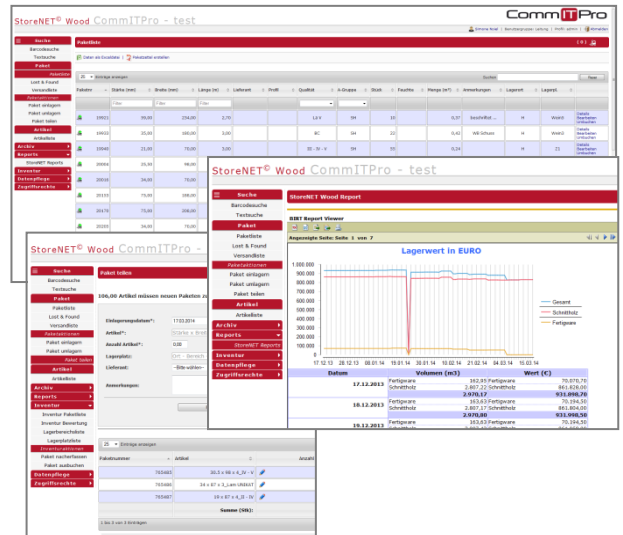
StoreNET© Wood CommITPro - test

CommITPro

Suche
Barcodesuche
Textsuche
Paket
Paketaktionen
Lost & Found
Versandliste
Paketaktionen
Paket umlagern
Paket umlagern
Paket teilen
Artikel
Artikelliste
Archiv
Reports
StoreNET Reports
Inventur
Datenpflege
Zugriffsrechte

Paketliste

Daten als Exceltabelle | Paketzettel erstellen

25 Einträge anzeigen

Suchen:

| Paketnr. | Stärke (mm) | Breite (mm) | Länge (m) | Lieferant | Profil | Qualität | A-Gruppe | Stück | Feuchte | Menge (m³) | Anmerkungen | Lagerort | Lagerpl. |
|---|---|---|---|---|---|---|---|---|---|---|---|---|---|
| 19911 | 50,00 | 154,00 | 3,70 | | | LJ-V | SH | 10 | | 0,37 | | M | Wnst3 |
| 19403 | 22,00 | 100,00 | 3,00 | | | BC | SH | 22 | | 0,42 | WB Sitzen | M | Wnst3 |
| 19040 | 21,00 | 78,00 | 3,00 | | | III - IV - V | SH | 50 | | 0,24 | | M | 21 |
| 20066 | 25,50 | 98,00 | | | | | | | | | | | |
| 20156 | 38,00 | 78,00 | | | | | | | | | | | |
| 20159 | 75,00 | 200,00 | | | | | | | | | | | |
| 20172 | 75,00 | 200,00 | | | | | | | | | | | |
| 20260 | 34,00 | 78,00 | | | | | | | | | | | |

StoreNET© Wood CommITPro - test

Suche
Barcodesuche
Textsuche
Paket
Paketliste
Lost & Found
Versandliste
Paketaktionen
Paket umlagern
Paket umlagern
Paket teilen
Artikel
Artikelliste
Archiv
Reports
StoreNET Reports
Inventur
Datenpflege
Zugriffsrechte

StoreNET Wood Report

BIRT Report Viewer

Angezeigte Seite: Seite 1 von 7

Lagerwert in EURO

Gesamt
Schnittholz
Fertigware

| Datum | Volumen (m3) | Wert (€) |
|---|---|---|
| 17.12.2013 | Fertigware 162,95 Fertigware | 70.070,70 |
| | Schnittholz 2.807,22 Schnittholz | 861.828,00 |
| | 2.970,17 | 931.898,70 |
| 18.12.2013 | Fertigware 163,63 Fertigware | 70.194,50 |
| | Schnittholz 2.807,17 Schnittholz | 861.804,00 |
| | 2.970,80 | 931.998,50 |
| 19.12.2013 | Fertigware 163,63 Fertigware | 70.194,50 |
| | Schnittholz 2.807,17 Schnittholz | 861.804,00 |

StoreNET© Wood CommITPro - test

Suche
Barcodesuche
Textsuche
Paket
Paketliste
Lost & Found
Versandliste
Paketaktionen
Paket umlagern
Paket umlagern
Paket teilen
Artikel
Artikelliste
Archiv
Reports
Inventur
Inventur Paketliste
Inventur Bewertung
Lagerberechtigte
Lagerplatzliste
Inventuraktionen
Paket nacherfassen
Paket ausbuchen
Datenpflege
Zugriffsrechte

Paket teilen

106,00 Artikel müssen neuen Paketen zu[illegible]

Einlagerungsdatum*: 17.03.2014
Artikel*:
Anzahl Artikel*: 0,00
Lagerplatz:
Lieferant: --Bitte wählen--
Anmerkungen:

25 Einträge anzeigen

| Paketnummer | Artikel | Anzahl |
|---|---|---|
| 765485 | 30,5 x 98 x 4,5 - V | |
| 765486 | 34 x 87 x 3,1 - UNKAT | |
| 765487 | 19 x 87 x 4,2 - IV - V | |
| | Summe (Stk): | |

1 bis 3 von 3 Einträgen